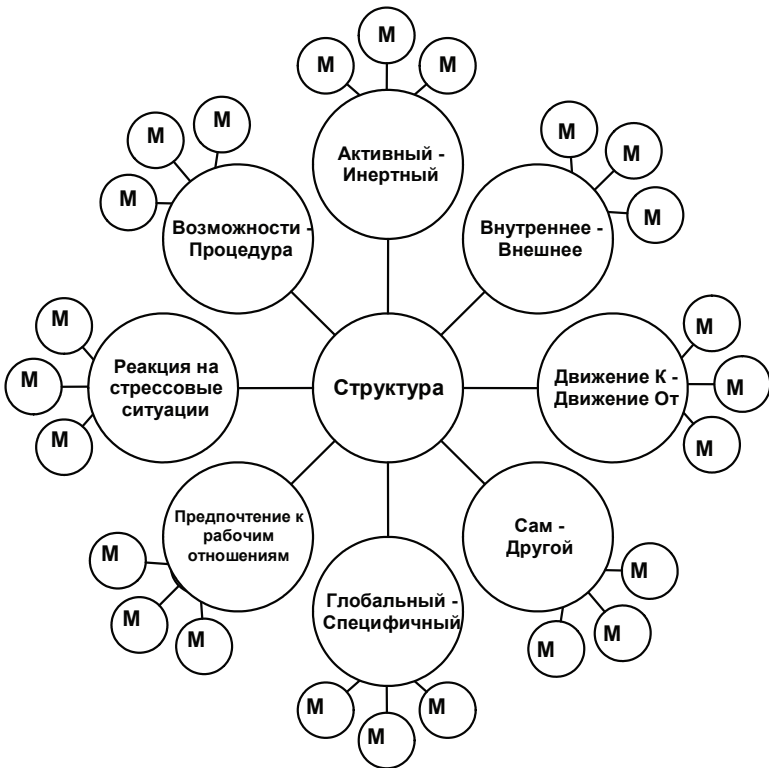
М
М
М
Активный - Инертный

М
М
М
Возможности - Процедура

М
М
М
Внутреннее - Внешнее

М
М
М
Реакция на стрессовые ситуации

Структура

М
М
М
Движение К - Движение От

Предпочтение к рабочим отношениям
М
М
М

Сам - Другой
М
М
М

Глобальный - Специфичный
М
М
М